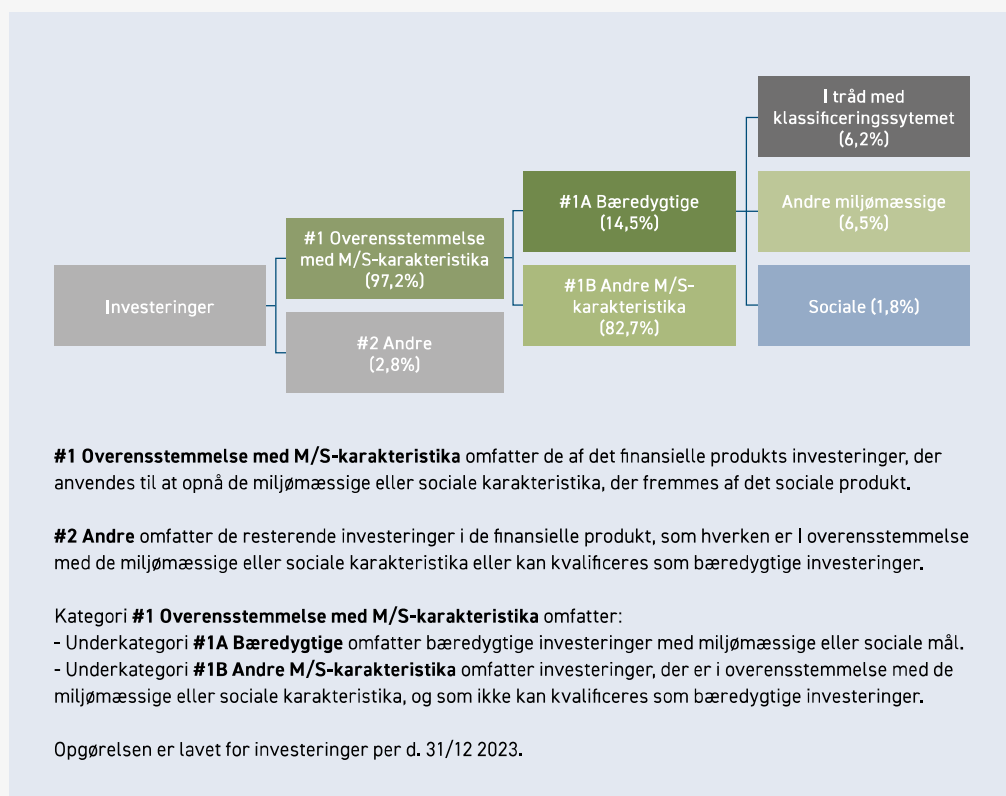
Investeringer

#1 Overensstemmelse med M/S-karakteristika (97,2%)

#2 Andre (2,8%)

#1A Bæredygtige (14,5%)

#1B Andre M/S-karakteristika (82,7%)

I tråd med klassificeringssytemet (6,2%)

Andre miljømæssige (6,5%)

Sociale (1,8%)

**#1 Overensstemmelse med M/S-karakteristika** omfatter de af det finansielle produkts investeringer, der anvendes til at opnå de miljømæssige eller sociale karakteristika, der fremmes af det sociale produkt.

**#2 Andre** omfatter de resterende investeringer i de finansielle produkt, som hverken er I overensstemmelse med de miljømæssige eller sociale karakteristika eller kan kvalificeres som bæredygtige investeringer.

Kategori **#1 Overensstemmelse med M/S-karakteristika** omfatter:
- Underkategori **#1A Bæredygtige** omfatter bæredygtige investeringer med miljømæssige eller sociale mål.
- Underkategori **#1B Andre M/S-karakteristika** omfatter investeringer, der er i overensstemmelse med de miljømæssige eller sociale karakteristika, og som ikke kan kvalificeres som bæredygtige investeringer.

Opgørelsen er lavet for investeringer per d. 31/12 2023.